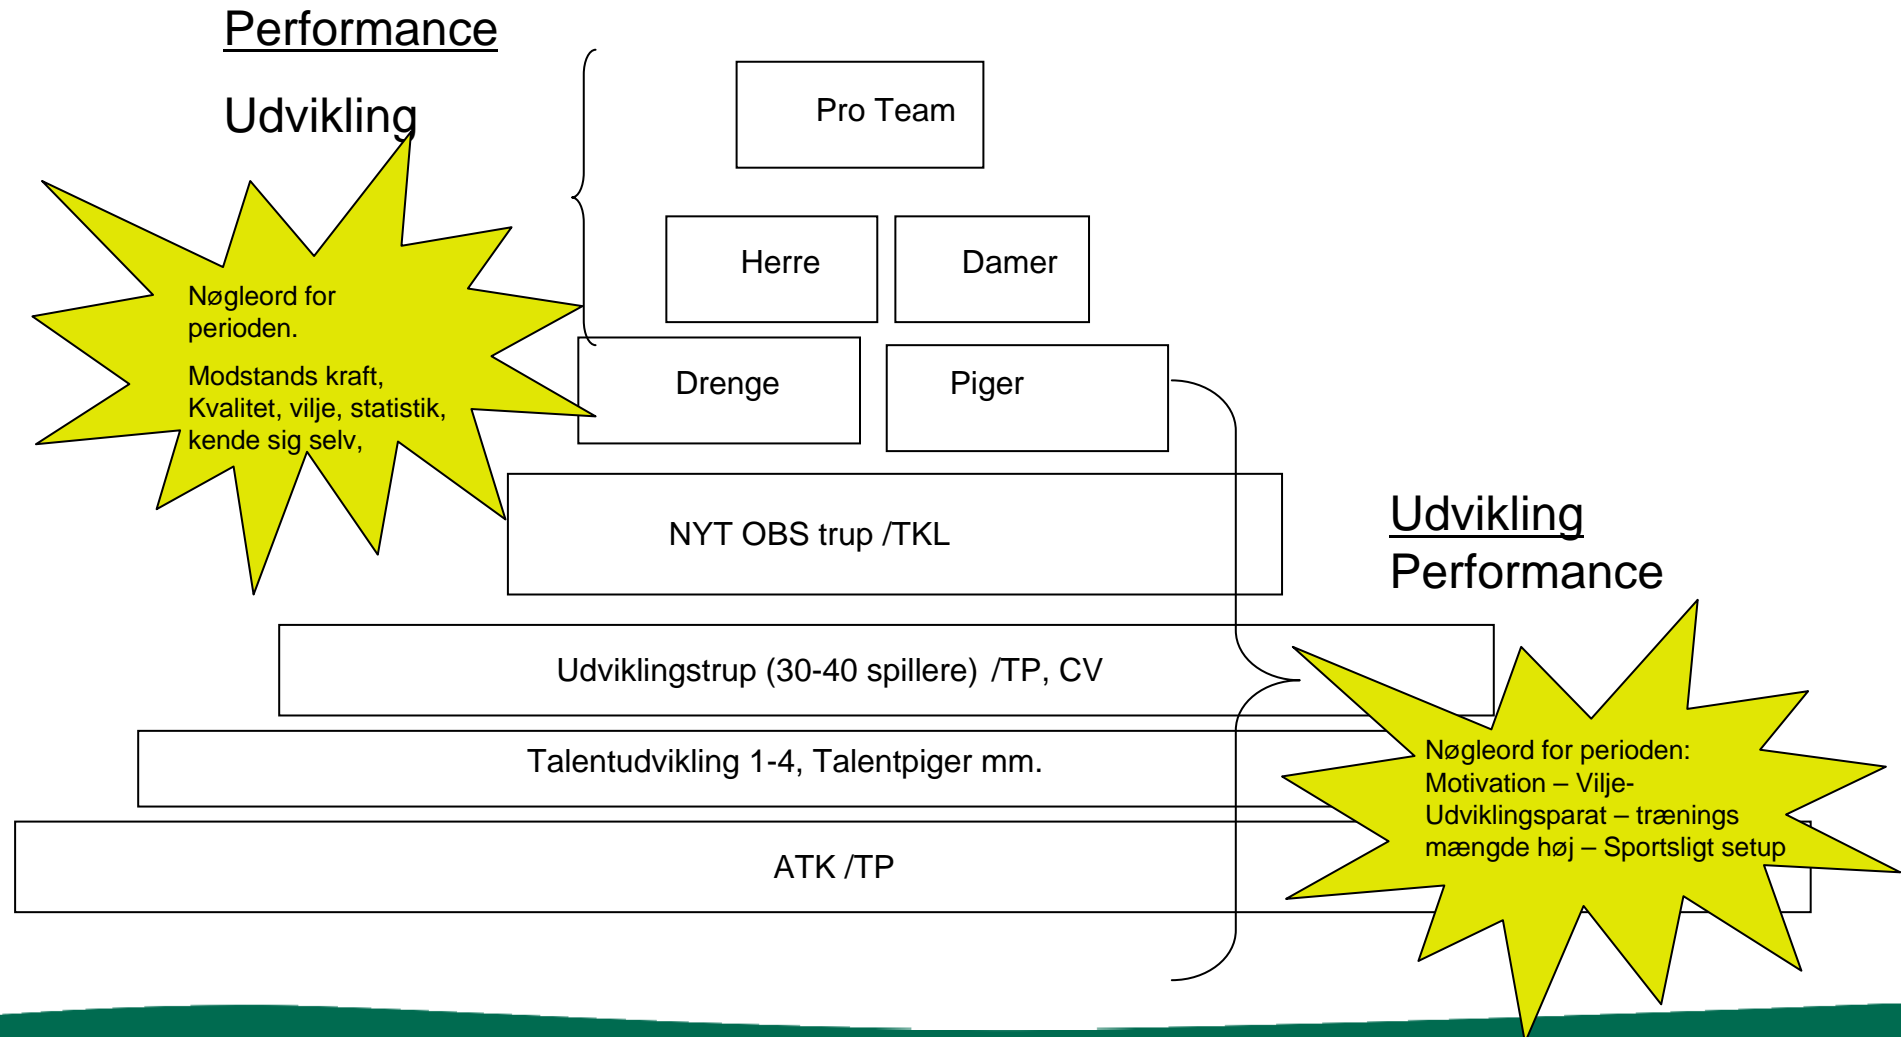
Performance

Udvikling

Nøgleord for perioden.

Modstands kraft, Kvalitet, vilje, statistik, kende sig selv,

Pro Team

Herre

Damer

Drenge

Piger

NYT OBS trup /TKL

Udvikling

Performance

Udviklingstrup (30-40 spillere) /TP, CV

Talentudvikling 1-4, Talentpiger mm.

ATK /TP

Nøgleord for perioden: Motivation – Vilje- Udviklingsparat – trænings mængde høj – Sportsligt setup